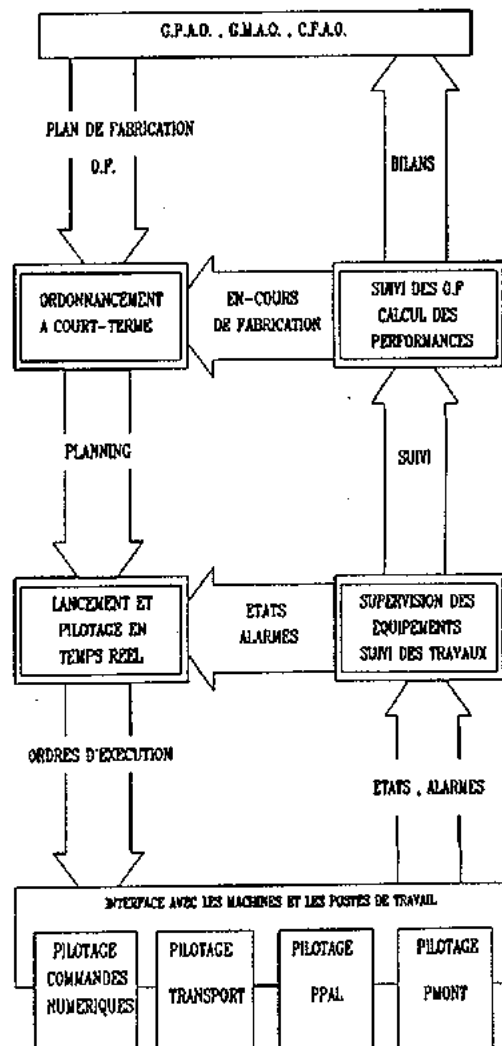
G.P.A.O. , G.M.A.O. , C.F.A.O.

PLAN DE FABRICATION
O.F.

BILANS

ORDONNANCEMENT
A COURT-TERME

EN-COURS
DE FABRICATION

SUIVI DES O.F
CALCUL DES
PERFORMANCES

PLANNING

SUIVI

LANCEMENT ET
PILOTAGE EN
TEMPS REEL

ETATS
ALARMES

SUPERVISION DES
EQUIPEMENTS
SUIVI DES TRAVAUX

ORDRES D'EXECUTION

ETATS , ALARMES

INTERFACE AVEC LES MACHINES ET LES POSTES DE TRAVAIL

PILOTAGE
COMMANDES
NUMERIQUES

PILOTAGE
TRANSPORT

PILOTAGE
PPAL

PILOTAGE
PMONT